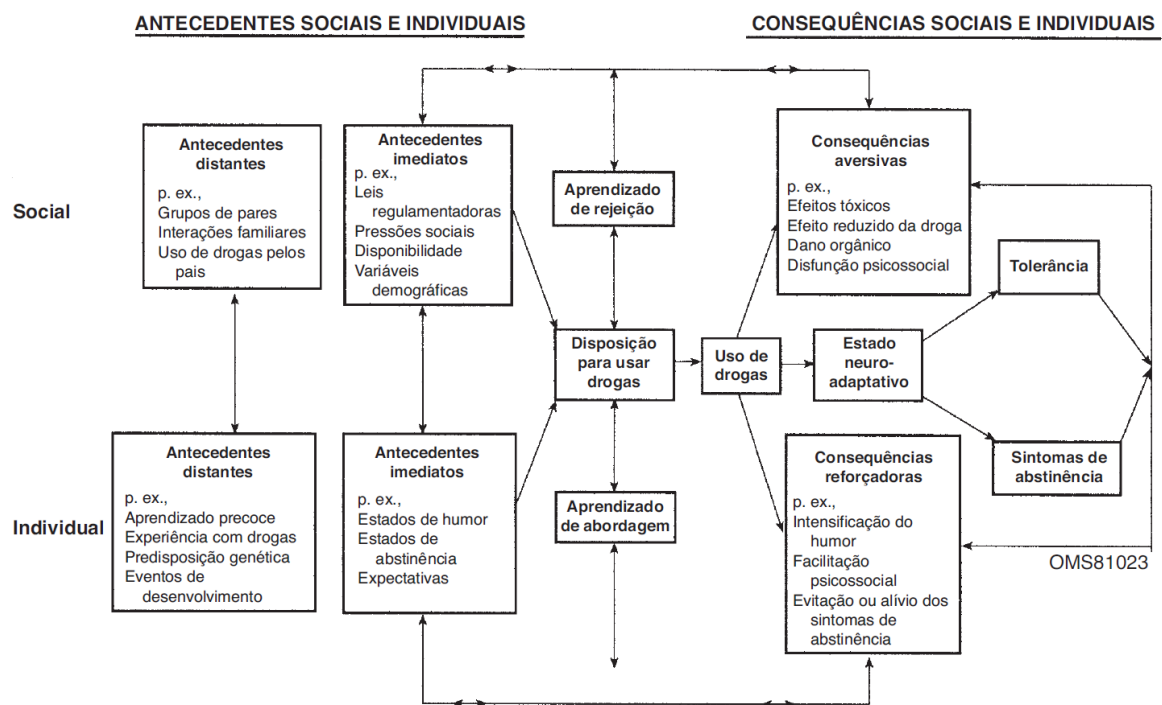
ANTECEDENTES SOCIAIS E INDIVIDUAIS

CONSEQUÊNCIAS SOCIAIS E INDIVIDUAIS

Social

Antecedentes distantes
p. ex.,
Grupos de pares
Interações familiares
Uso de drogas pelos pais

Antecedentes imediatos
p. ex.,
Leis regulamentadoras
Pressões sociais
Disponibilidade
Variáveis demográficas

Aprendizado de rejeição

Consequências aversivas
p. ex.,
Efeitos tóxicos
Efeito reduzido da droga
Dano orgânico
Disfunção psicossocial

Tolerância

Disposição para usar drogas

Uso de drogas

Estado neuro-adaptativo

Sintomas de abstinência

Individual

Antecedentes distantes
p. ex.,
Aprendizado precoce
Experiência com drogas
Predisposição genética
Eventos de desenvolvimento

Antecedentes imediatos
p. ex.,
Estados de humor
Estados de abstinência
Expectativas

Aprendizado de abordagem

Consequências reforçadoras
p. ex.,
Intensificação do humor
Facilitação psicossocial
Evitação ou alívio dos sintomas de abstinência

OMS81023